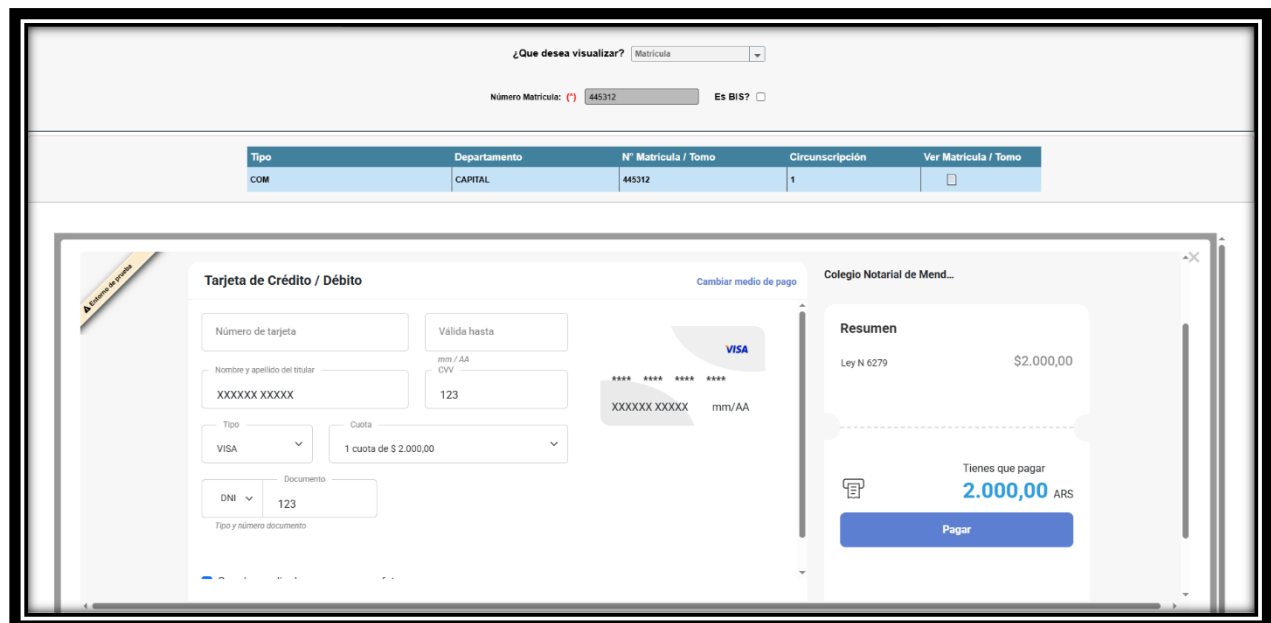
¿Que desea visualizar? Matrícula

Número Matrícula: (*) 445312 Es BIS?

| Tipo | Departamento | N° Matrícula / Tomo | Circunscripción | Ver Matrícula / Tomo |
|---|---|---|---|---|
| COM | CAPITAL | 445312 | 1 | |

Entorno de prueba

Tarjeta de Crédito / Débito

Cambiar medio de pago

Número de tarjeta

Válida hasta

mm / AA

Nombre y apellido del titular

XXXXXX XXXXX

CVV

123

VISA

**** **** **** ****

XXXXXX XXXXX mm/AA

Tipo

VISA

Cuota

1 cuota de $ 2.000,00

Documento

DNI

123

Tipo y número documento

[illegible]

Colegio Notarial de Mend...

Resumen

Ley N 6279 $2.000,00

Tienes que pagar

2.000,00 ARS

Pagar